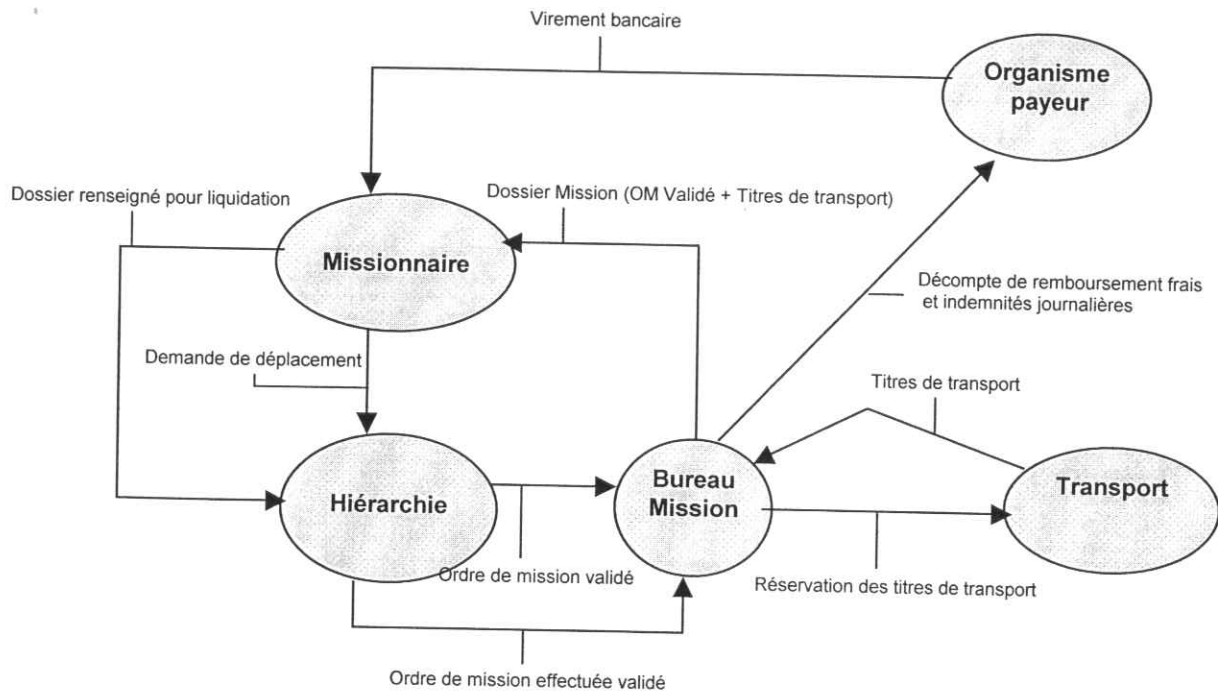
Virement bancaire

Organisme payeur

Dossier renseigné pour liquidation

Dossier Mission (OM Validé + Titres de transport)

Missionnaire

Décompte de remboursement frais et indemnités journalières

Demande de déplacement

Titres de transport

Hiérarchie

Bureau Mission

Transport

Ordre de mission validé

Réservation des titres de transport

Ordre de mission effectuée validé